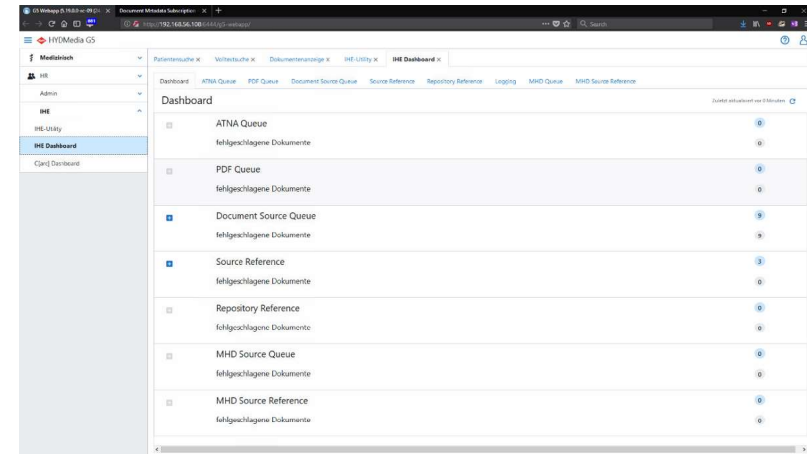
G5 Webapp [5.19.0.0-rc-09 [Ur] × Document Metadata Subscription × +

https://192.168.56.108:8443/g5-webapp/ ··· Search

HYDMedia G5

Medizinisch

HR

Admin

IHE

IHE-Utility

IHE Dashboard

C[arc] Dashboard

Patientensuche × Vorfallsuche × Dokumentenanzeige × IHE-Utility × IHE Dashboard ×

Dashboard ATNA Queue PDF Queue Document Source Queue Source Reference Repository Reference Logging MHD Queue MHD Source Reference

Dashboard

Zuletzt aktualisiert vor 0 Minuten

ATNA Queue 0
fehlgeschlagene Dokumente 0

PDF Queue 0
fehlgeschlagene Dokumente 0

Document Source Queue 9
fehlgeschlagene Dokumente 9

Source Reference 3
fehlgeschlagene Dokumente 0

Repository Reference 0
fehlgeschlagene Dokumente 0

MHD Source Queue 0
fehlgeschlagene Dokumente 0

MHD Source Reference 0
fehlgeschlagene Dokumente 0